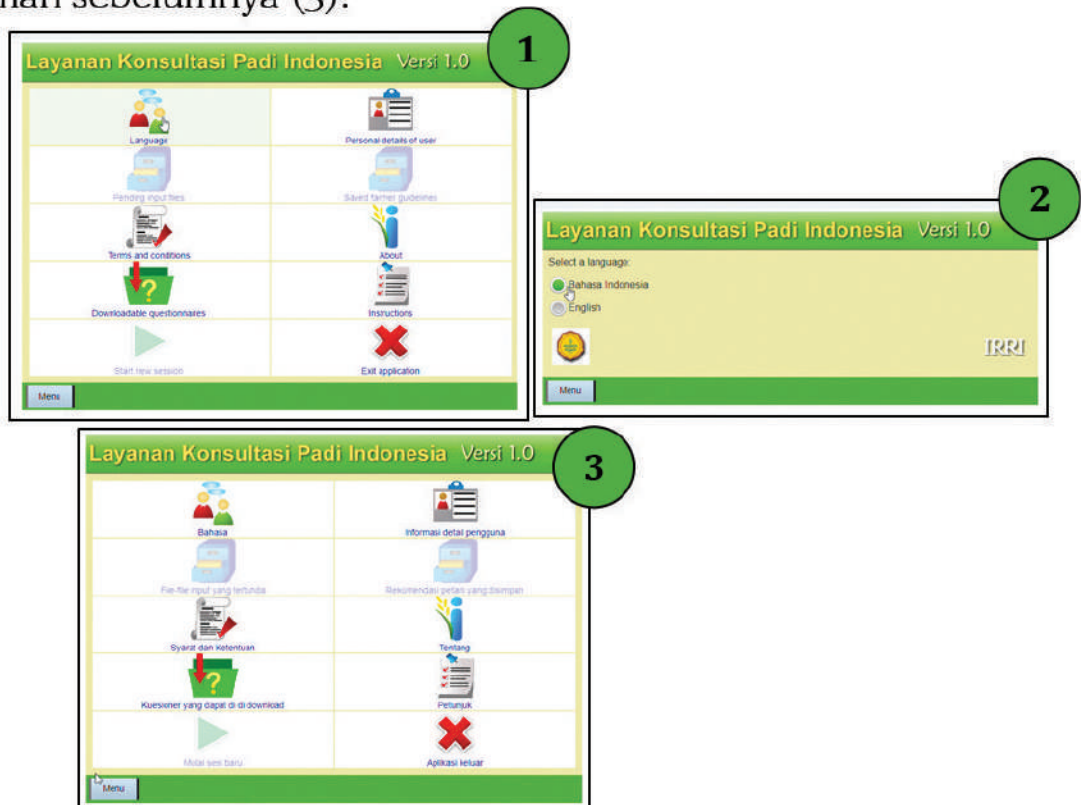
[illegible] sebelumnya (3).

Layanan Konsultasi Padi Indonesia Versi 1.0

1

Language

Personal details of user

Pending input files

Saved farmer guidelines

Terms and conditions

About

Downloadable questionnaires

Instructions

Start new session

Exit application

Menu

2

Layanan Konsultasi Padi Indonesia Versi 1.0

Select a language:

Bahasa Indonesia

English

IRRI

Menu

Layanan Konsultasi Padi Indonesia Versi 1.0

3

Bahasa

Informasi detail pengguna

File-file input yang tertunda

Rekomendasi petani yang disimpan

Syarat dan Ketentuan

Tentang

Kuesioner yang dapat di di download

Petunjuk

Mulai sesi baru

Aplikasi keluar

Menu